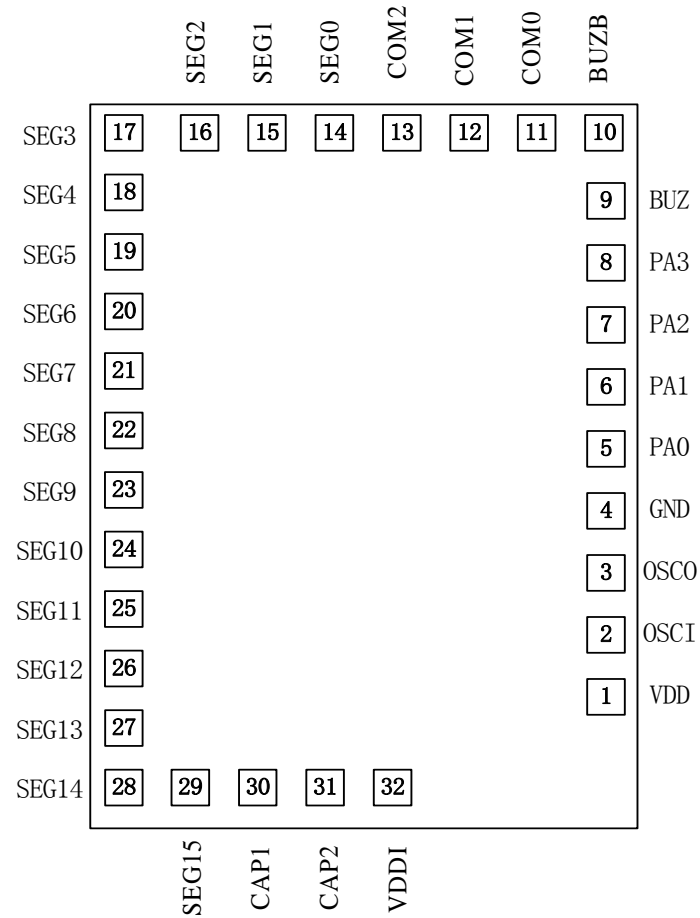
SEG2 SEG1 SEG0 COM2 COM1 COM0 BUZB

SEG3 17 16 15 14 13 12 11 10

SEG4 18
9 BUZ
SEG5 19
8 PA3
SEG6 20
7 PA2
SEG7 21
6 PA1
SEG8 22
5 PA0
SEG9 23
4 GND
SEG10 24
3 OSCO
SEG11 25
2 OSCI
SEG12 26
1 VDD
SEG13 27
SEG14 28 29 30 31 32

SEG15 CAP1 CAP2 VDDI